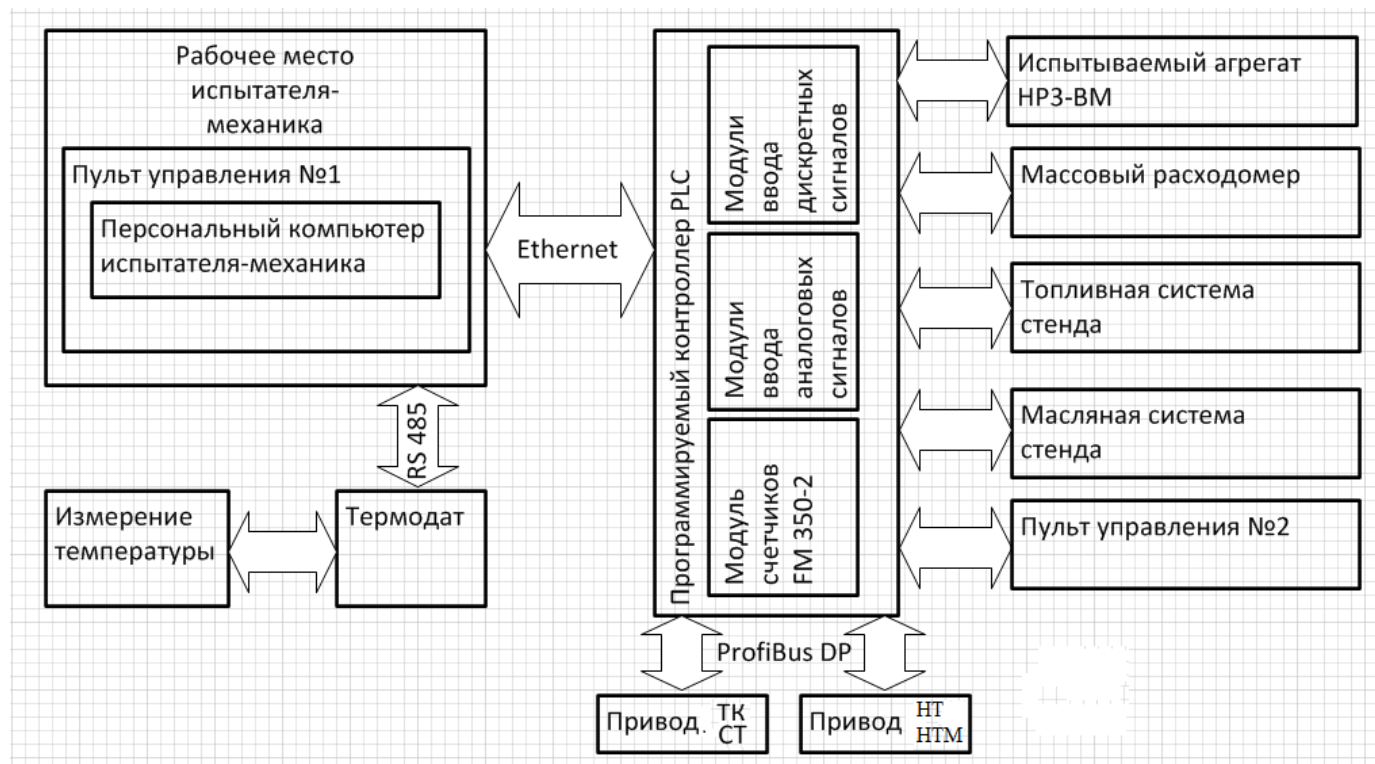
Рабочее место испытателя-механика

Пульт управления №1

Персональный компьютер испытателя-механика

Ethernet

RS 485

Измерение температуры

Термодат

Программируемый контроллер PLC

Модули ввода дискретных сигналов

Модули ввода аналоговых сигналов

Модуль счетчиков FM 350-2

Испытываемый агрегат НРЗ-ВМ

Массовый расходомер

Топливная система стенда

Масляная система стенда

Пульт управления №2

ProfiBus DP

Привод. ТК СТ

Привод НТ НТМ